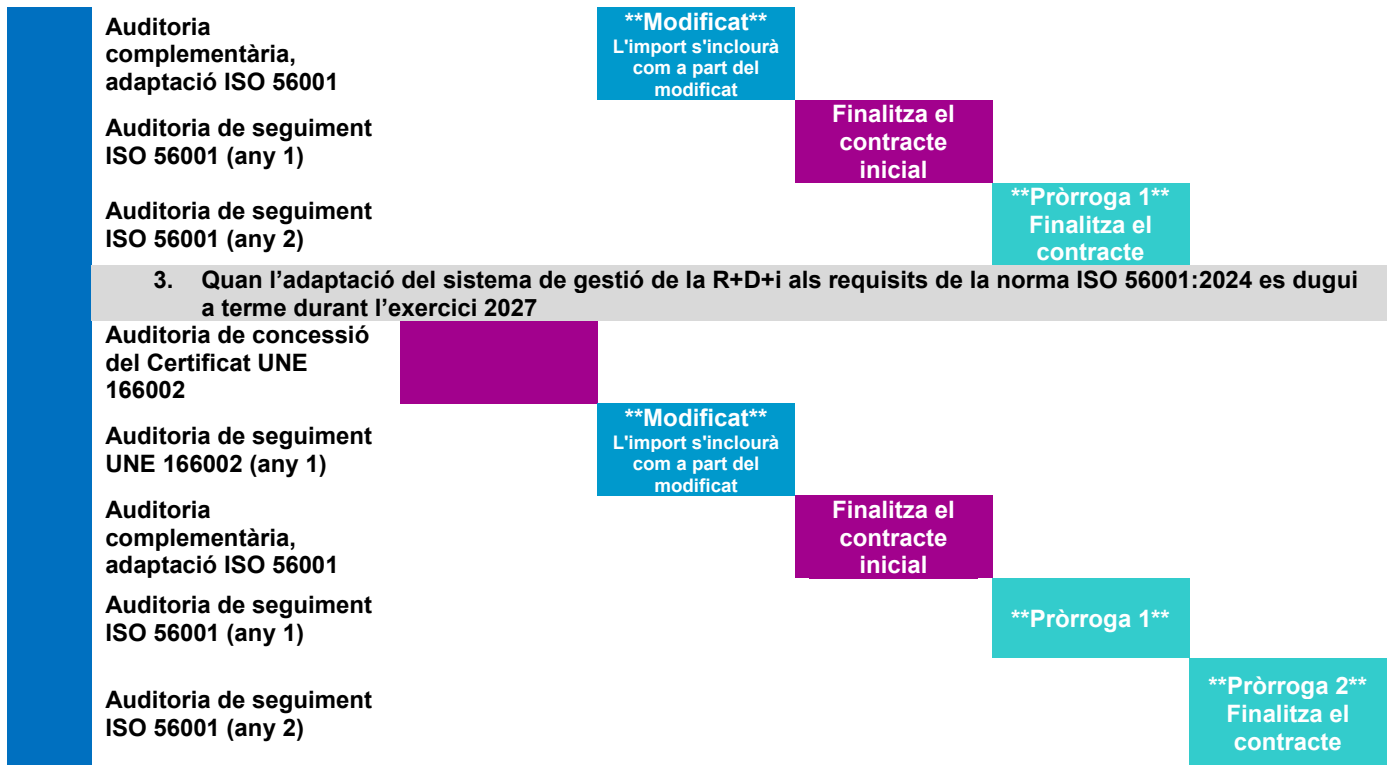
| | | | | | |
|---|---|---|---|---|---|
| Auditoria complementària, adaptació ISO 56001 | | \*\*Modificat\*\* L'import s'inclourà com a part del modificat | | | |
| Auditoria de seguiment ISO 56001 (any 1) | | | Finalitza el contracte inicial | | |
| Auditoria de seguiment ISO 56001 (any 2) | | | | \*\*Pròrroga 1\*\* Finalitza el contracte | |

3. Quan l'adaptació del sistema de gestió de la R+D+i als requisits de la norma ISO 56001:2024 es dugui a terme durant l'exercici 2027

| | | | | | |
|---|---|---|---|---|---|
| Auditoria de concessió del Certificat UNE 166002 | | | | | |
| Auditoria de seguiment UNE 166002 (any 1) | | \*\*Modificat\*\* L'import s'inclourà com a part del modificat | | | |
| Auditoria complementària, adaptació ISO 56001 | | | Finalitza el contracte inicial | | |
| Auditoria de seguiment ISO 56001 (any 1) | | | | \*\*Pròrroga 1\*\* | |
| Auditoria de seguiment ISO 56001 (any 2) | | | | | \*\*Pròrroga 2\*\* Finalitza el contracte |